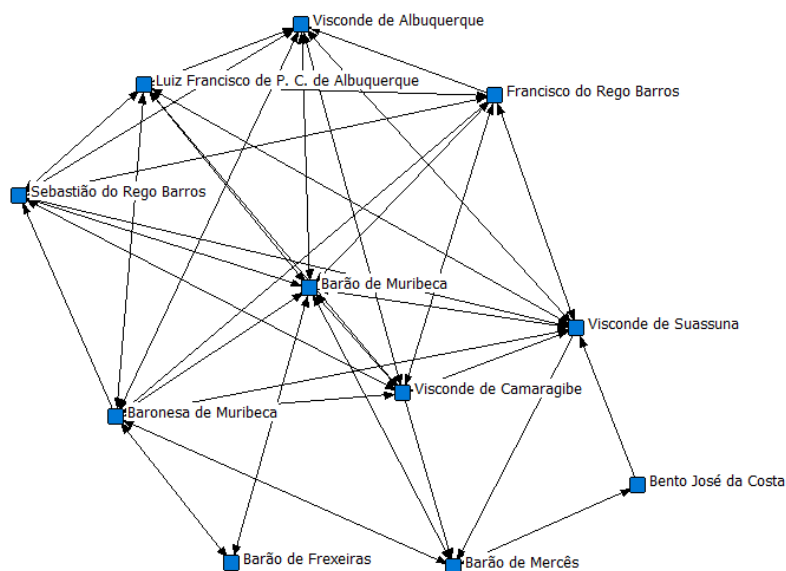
Visconde de Albuquerque

Luiz Francisco de P. C. de Albuquerque

Francisco do Rego Barros

Sebastião do Rego Barros

Barão de Muribeca

Visconde de Suassuna

Visconde de Camaragibe

Baronesa de Muribeca

Bento José da Costa

Barão de Frexeiras

Barão de Mercês